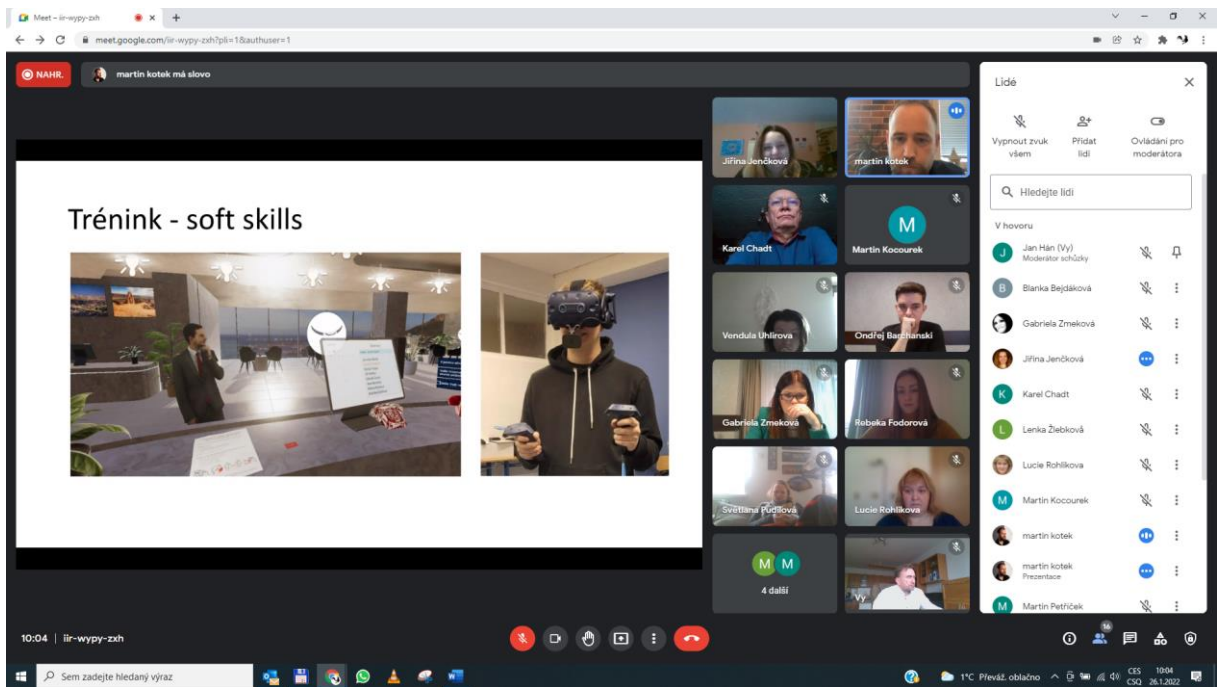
Meet – iir-wypy-zxh

meet.google.com/iir-wypy-zxh?pli=1&authuser=1

NAHR.

martin kotek má slovo

Trénink - soft skills

Jiřina Jenčková

martin kotek

Karel Chadt

M

Martin Kocourek

Vendula Uhlírová

Ondřej Barchanski

Gabriela Zmeková

Rebeka Fodorová

Světlana Pudilová

Lucie Rohlíková

M M

4 další

Vy

Lidé

Vypnout zvuk všem

Přidat lidi

Ovládání pro moderátora

Hledejte lidi

V hovoru

Jan Hán (Vy)
Moderátor schůzky

Blanka Bejdáková

Gabriela Zmeková

Jiřina Jenčková

Karel Chadt

Lenka Žlebková

Lucie Rohlíkova

Martin Kocourek

martin kotek

martin kotek
Prezentace

Martin Petříček

10:04 | iir-wypy-zxh

16

Sem zadejte hledaný výraz

1°C Převáž. oblačno

CES CSQ

10:04 26.1.2022